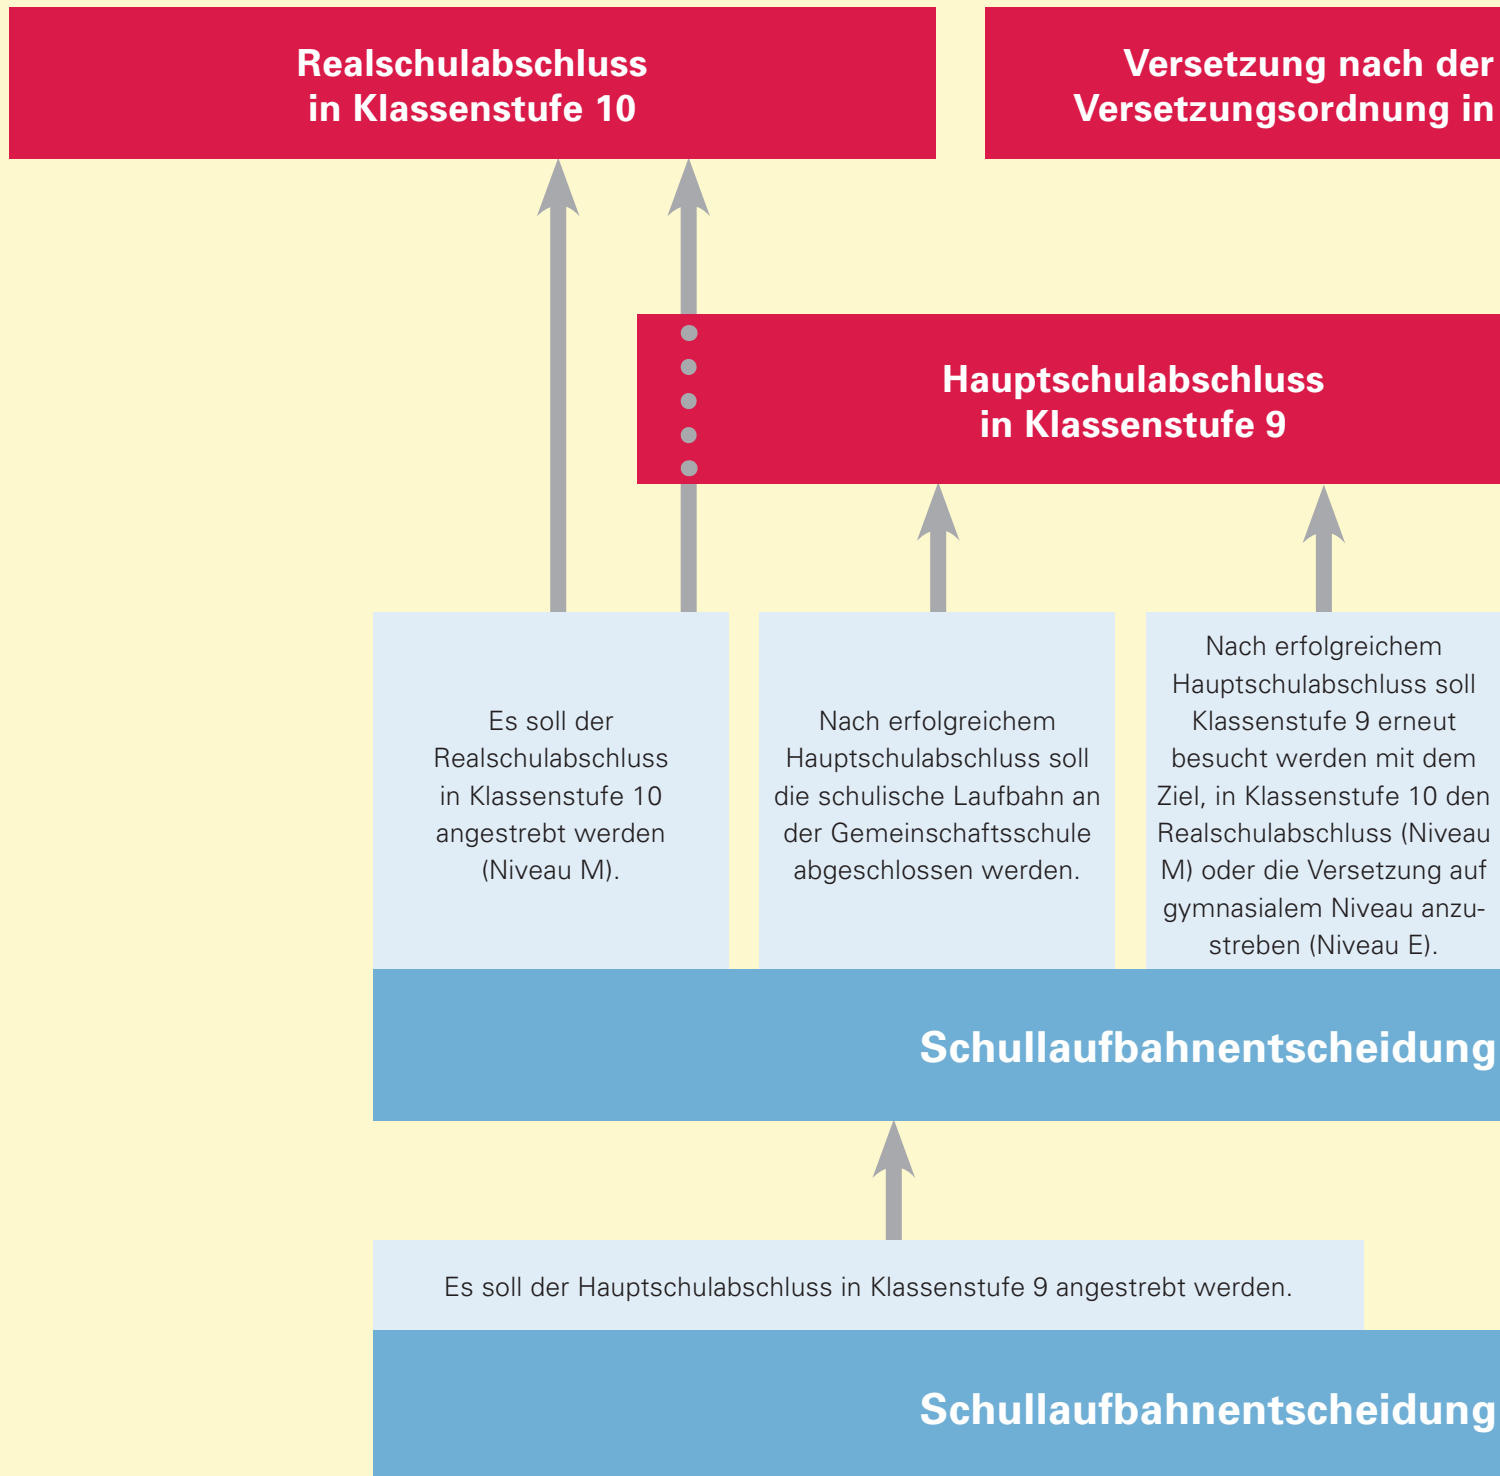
Realschulabschluss in Klassenstufe 10

Versetzung nach der Versetzungsordnung in

Hauptschulabschluss in Klassenstufe 9

Es soll der Realschulabschluss in Klassenstufe 10 angestrebt werden (Niveau M).

Nach erfolgreichem Hauptschulabschluss soll die schulische Laufbahn an der Gemeinschaftsschule abgeschlossen werden.

Nach erfolgreichem Hauptschulabschluss soll Klassenstufe 9 erneut besucht werden mit dem Ziel, in Klassenstufe 10 den Realschulabschluss (Niveau M) oder die Versetzung auf gymnasialem Niveau anzustreben (Niveau E).

Schullaufbahnentscheidung

Es soll der Hauptschulabschluss in Klassenstufe 9 angestrebt werden.

Schullaufbahnentscheidung